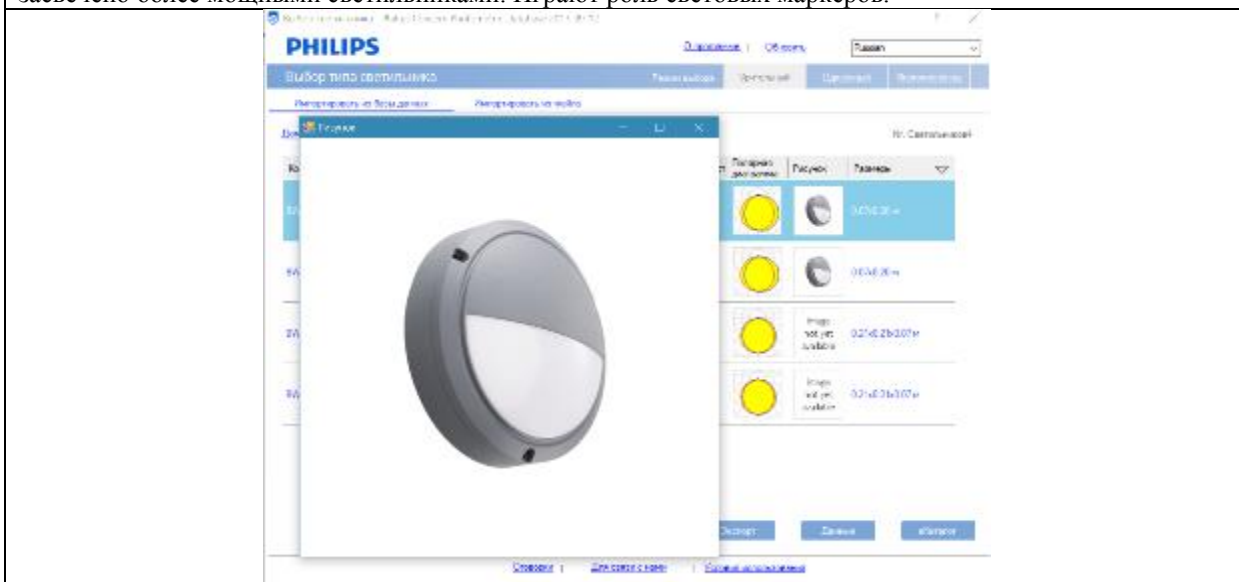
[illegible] более мощными светильниками. Играют роль световых маркеров.

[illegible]

PHILIPS

О программе | Обновить | Russian

Выбор типа светильника

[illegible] | Просмотрено | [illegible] | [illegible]

Импортировать из базы данных | Импортировать из файла

Рисунок

Кт. Светильников

Поларная диаграмма | Рисунок | Размеры

0.07x0.35 м

0.07x0.35 м

Image not yet available | 0.21x0.21x0.07 м

Image not yet available | 0.21x0.21x0.07 м

Экспорт | Данные | Каталог

Справка | Для связи с нами | Условия использования